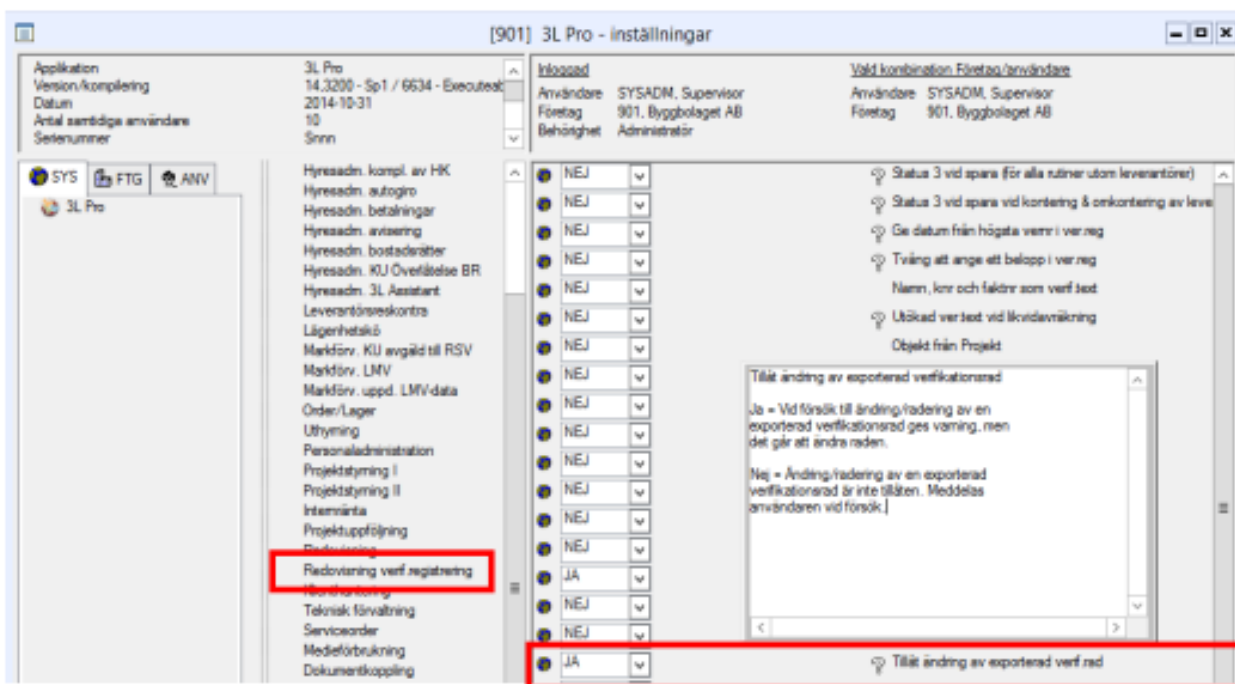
[901] 3L Pro - inställningar

Applikation 3L Pro
Version/kompilering 14.3200 - Sp1 / 6634 - Executest
Datum 2014-10-31
Antal samtidiga användare 10
Serienummer Snnn

Inloggad
Användare SYSADM, Supervisor
Företag 901, Byggbolaget AB
Behörighet Administratör

Vald kombination Företag/användare
Användare SYSADM, Supervisor
Företag 901, Byggbolaget AB

SYS FTG ANV
3L Pro

Hyresadm. kompl. av HK
Hyresadm. autogiro
Hyresadm. betalningar
Hyresadm. avisering
Hyresadm. bostadsrätter
Hyresadm. KU Överlåtelse BR
Hyresadm. 3L Assistant
Leverantörsreskontra
Lägenhetskö
Markförv. KU avgäld till RSV
Markförv. LMV
Markförv. uppd. LMV-data
Order/Lager
Uthyrning
Personaladministration
Projektstyrning I
Projektstyrning II
Internränta
Projektuppföljning
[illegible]
Redovisning verif.registrering
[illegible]
Teknisk förvaltning
Serviceorder
Medieförbrukning
Dokumentkoppling

NEJ
NEJ
NEJ
NEJ
NEJ
NEJ
NEJ
NEJ
NEJ
NEJ
NEJ
NEJ
NEJ
NEJ
JA
NEJ
NEJ
JA

Status 3 vid spara (för alla rutiner utom leverantörer)
Status 3 vid spara vid kontering & omkontering av leve
Ge datum från högsta vernr i ver.reg
Tvång att ange ett belopp i ver.reg
Namn, knr och faktnr som verif.text
Utökad ver.text vid likvidavräkning
Objekt från Projekt

Tillåt ändring av exporterad verifikationsrad

Ja = Vid försök till ändring/radering av en exporterad verifikationsrad ges varning, men det går att ändra raden.

Nej = Ändring/radering av en exporterad verifikationsrad är inte tillåten. Meddelas användaren vid försök.

Tillåt ändring av exporterad verif.rad